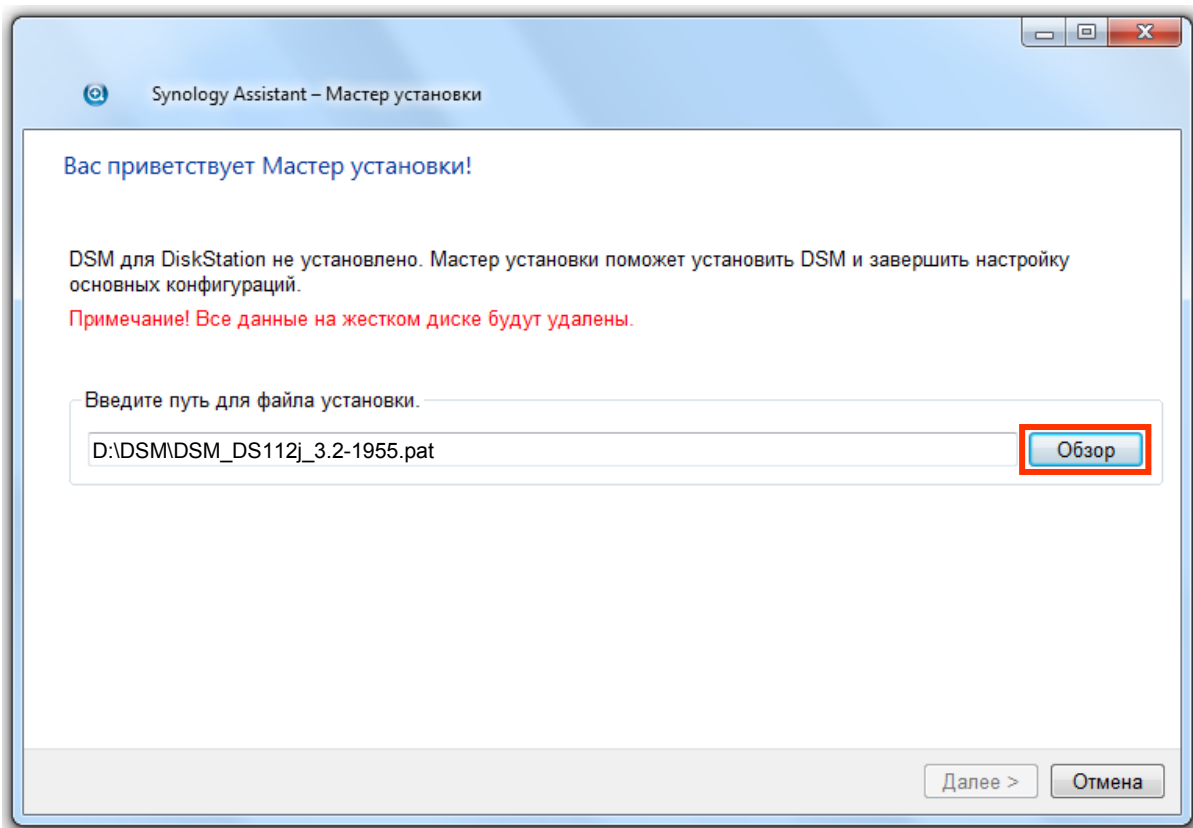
Synology Assistant – Мастер установки

Вас приветствует Мастер установки!

DSM для DiskStation не установлено. Мастер установки поможет установить DSM и завершить настройку основных конфигураций.

Примечание! Все данные на жестком диске будут удалены.

Введите путь для файла установки.

D:\DSM\DSM_DS112j_3.2-1955.pat

Обзор

Далее >

Отмена